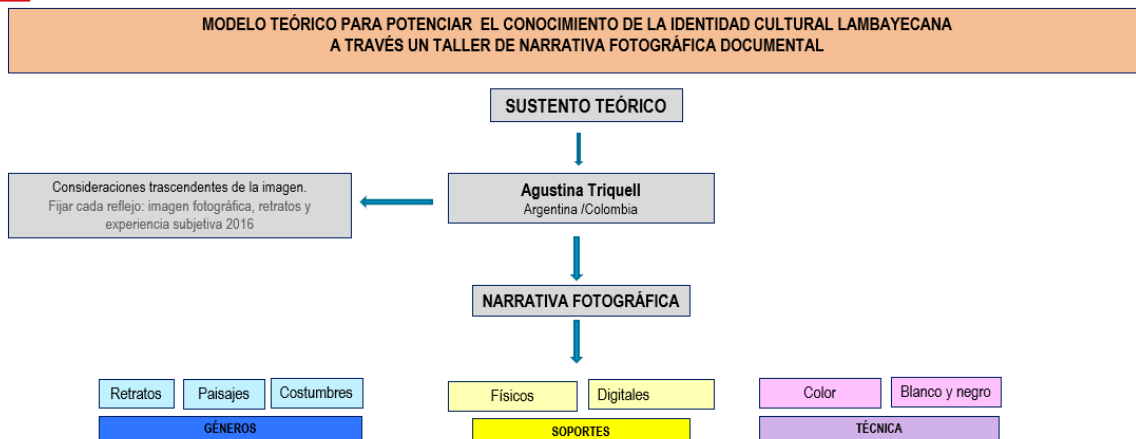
MODELO TEÓRICO PARA POTENCIAR EL CONOCIMIENTO DE LA IDENTIDAD CULTURAL LAMBAYECANA
A TRAVÉS UN TALLER DE NARRATIVA FOTOGRÁFICA DOCUMENTAL

SUSTENTO TEÓRICO

Consideraciones trascendentes de la imagen.
Fijar cada reflejo: imagen fotográfica, retratos y experiencia subjetiva 2016

Agustina Triquell
Argentina /Colombia

NARRATIVA FOTOGRÁFICA

Retratos

Paisajes

Costumbres

GÉNEROS

Físicos

Digitales

SOPORTES

Color

Blanco y negro

TÉCNICA